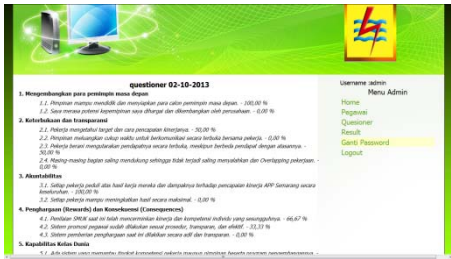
questioner 02-10-2013

1. Mengembangkan para pemimpin masa depan

1.1. Pimpinan mampu mendidik dan menyiapkan para calon pemimpin masa depan. - 100,00 %

1.2. Saya merasa potensi kepemimpinan saya dihargai dan dikembangkan oleh perusahaan. - 0,00 %

2. Keterbukaan dan transparansi

2.1. Pekerja mengetahui target dan cara pencapaian kinerjanya. - 50,00 %

2.2. Pimpinan meluangkan cukup waktu untuk berkomunikasi secara terbuka bersama pekerja. - 0,00 %

2.3. Pekerja berani mengutarakan pendapatnya secara terbuka, meskipun berbeda pendapat dengan atasannya. - 50,00 %

2.4. Masing-masing bagian saling mendukung sehingga tidak terjadi saling menyalahkan dan Overlapping pekerjaan. - 0,00 %

3. Akuntabilitas

3.1. Setiap pekerja peduli atas hasil kerja mereka dan dampaknya terhadap pencapaian kinerja APP Semarang secara keseluruhan. - 100,00 %

3.2. Setiap pekerja mampu meningkatkan hasil secara maksimal. - 0,00 %

4. Penghargaan (Rewards) dan Konsekuensi (Consequences)

4.1. Penilaian SMKK saat ini telah mencerminkan kinerja dan kompetensi individu yang sesungguhnya. - 66,67 %

4.2. Sistem promosi pegawai sudah dilakukan sesuai prosedur, transparan, dan efektif. - 33,33 %

4.3. Sistem pemberian penghargaan saat ini dilakukan secara adil dan transparan. - 0,00 %

5. Kapabilitas Kelas Dunia

5.1. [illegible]

Username :admin

Menu Admin

Home

Pegawai

Quesioner

Result

Ganti Password

Logout